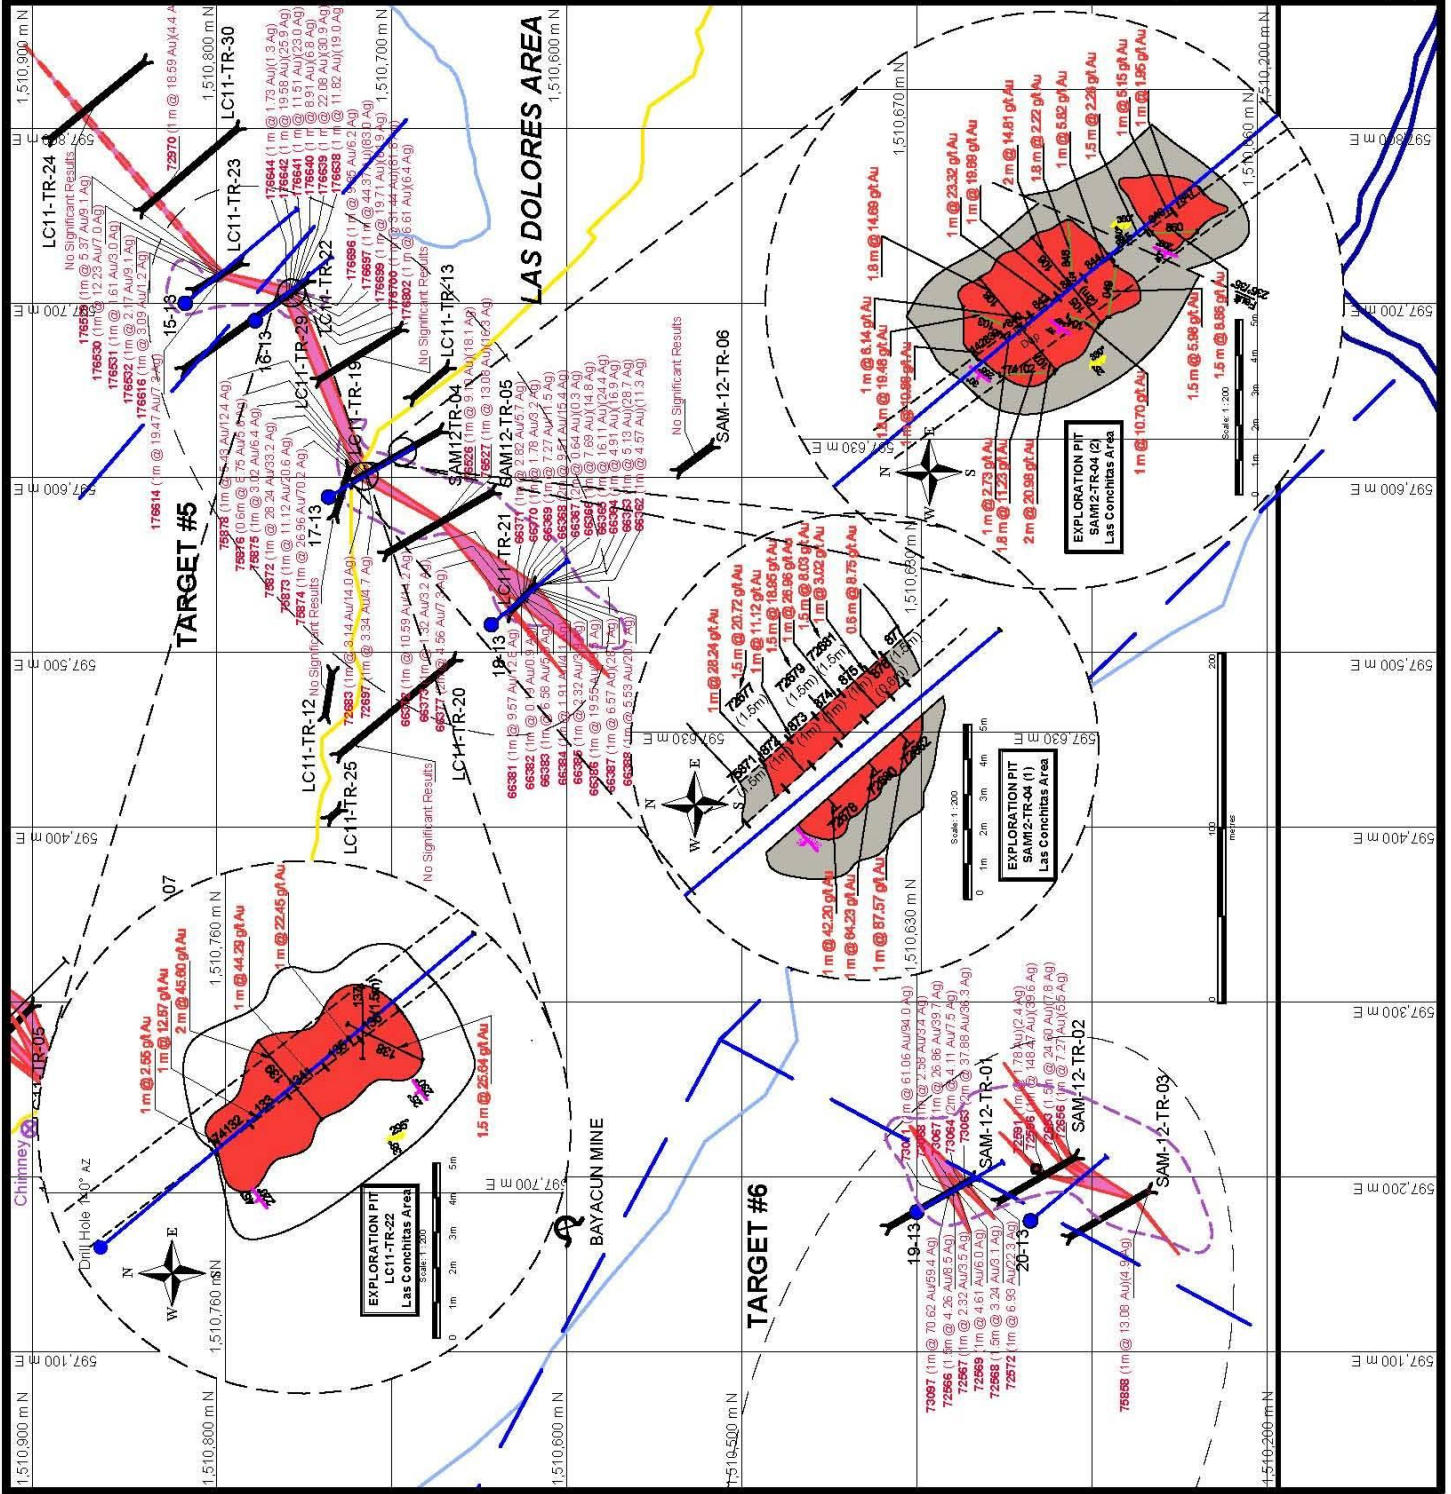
LAS DOLORES AREA

TARGET #5

TARGET #6

BAYACUN MINE

Chimney

1,510,900 m N
1,510,800 m N
1,510,700 m N
1,510,600 m N
1,510,500 m N
1,510,200 m N

597,800 m E
597,700 m E
597,600 m E
597,500 m E
597,400 m E
597,300 m E
597,200 m E
597,100 m E

LC11-TR-30
LC11-TR-24
LC11-TR-23
LC11-TR-22
LC11-TR-29
LC11-TR-13
LC11-TR-19
LC11-TR-21
LC11-TR-20
LC11-TR-12
LC11-TR-25
LC11-TR-05
SAM12-TR-04
SAM12-TR-05
SAM-12-TR-06
SAM-12-TR-01
SAM-12-TR-02
SAM-12-TR-03

15-13
16-13
17-13
18-13
19-13
20-13

72970 (1 m @ 18.59 Au)(4.4 Ag)

No Significant Results
(1m @ 5.37 Au/9.1 Ag)
(1m @ 12.23 Au/7.0 Ag)
(1m @ 1.61 Au/3.0 Ag)
(1m @ 2.17 Au/9.1 Ag)
(1m @ 3.09 Au/1.2 Ag)
176614 (1m @ 19.47 Au/7.2 Ag)

176644 (1 m @ 1.73 Au)(1.3 Ag)
176642 (1 m @ 19.58 Au)(25.9 Ag)
176641 (1 m @ 11.51 Au)(23.0 Ag)
176640 (1 m @ 8.91 Au)(6.8 Ag)
176639 (1 m @ 22.08 Au)(30.9 Ag)
176638 (1 m @ 11.62 Au)(19.0 Ag)

176696 (1 m @ 9.56 Au/6.2 Ag)
176697 (1 m @ 44.37 Au)(63.0 Ag)
176699 (1 m @ 19.71 Au)(39.9 Ag)
176700 (1 m @ 31.44 Au)(61.6 Ag)
176802 (1 m @ 6.61 Au)(6.4 Ag)

No Significant Results

75878 (1m @ 5.43 Au/12.4 Ag)
75876 (0.6m @ 6.75 Au/5.6 Ag)
75875 (1m @ 3.02 Au/6.4 Ag)
75872 (1m @ 28.24 Au/33.2 Ag)
75873 (1m @ 11.12 Au/20.6 Ag)
75874 (1m @ 26.96 Au/70.2 Ag)
No Significant Results

72683 (1m @ 3.14 Au/14.0 Ag)
72697 (1m @ 3.34 Au/4.7 Ag)

66376 (1m @ 10.59 Au/14.2 Ag)
66375 (1m @ 1.32 Au/3.2 Ag)
66377 (1m @ 4.56 Au/7.3 Ag)
No Significant Results

(1m @ 9.18 Au)(18.1 Ag)
(1m @ 13.08 Au)(16.3 Ag)
78526
78527 (1m @ 1.62 Au/5.7 Ag)
66371 (1m @ 0.68 Au/3.2 Ag)
66370 (1m @ 1.78 Au/3.2 Ag)
66369 (1m @ 7.27 Au/11.5 Ag)
66368 (1m @ 9.21 Au/15.4 Ag)
66367 (1m @ 0.64 Au/0.3 Ag)
66366 (1m @ 7.69 Au)(14.8 Ag)
66365 (1m @ 16.11 Au)(24.4 Ag)
66364 (1m @ 4.91 Au)(16.9 Ag)
66363 (1m @ 5.13 Au)(28.7 Ag)
66362 (1m @ 4.57 Au)(11.3 Ag)

66381 (1m @ 9.57 Au/12.5 Ag)
66382 (1m @ 0.14 Au/0.9 Ag)
66383 (1m @ 6.58 Au/5.2 Ag)
66384 (1m @ 1.91 Au/4.4 Ag)
66385 (1m @ 2.32 Au/2.1 Ag)
66386 (1m @ 19.55 Au)(31.1 Ag)
66387 (1m @ 6.57 Au)(28.6 Ag)
66388 (4m @ 5.53 Au)(20.2 Ag)

No Significant Results

1m @ 2.56 g/t Au
1m @ 12.57 g/t Au
2 m @ 45.80 g/t Au
1m @ 44.29 g/t Au
1m @ 22.45 g/t Au
1.5 m @ 25.64 g/t Au
1,510,760 m N
Drill Hole 140° Az
EXPLORATION PIT
LC11-TR-22
Las Conchitas Area
Scale 1:200
0 1m 2m 3m 4m 5m

1m @ 28.24 g/t Au
1.5 m @ 20.72 g/t Au
1m @ 11.12 g/t Au
1.5 m @ 18.95 g/t Au
1m @ 26.96 g/t Au
1.5 m @ 8.03 g/t Au
1m @ 3.02 g/t Au
0.5 m @ 8.75 g/t Au
1m @ 42.20 g/t Au
1m @ 64.23 g/t Au
1m @ 57.57 g/t Au
1,510,630 m N
597,630 m E
EXPLORATION PIT
SAM12-TR-04 (1)
Las Conchitas Area
Scale 1:200

1,510,670 m N
1m @ 23.32 g/t Au
1m @ 19.88 g/t Au
2 m @ 14.81 g/t Au
1.8 m @ 2.22 g/t Au
1m @ 5.82 g/t Au
1.5 m @ 2.28 g/t Au
1m @ 5.15 g/t Au
1m @ 1.95 g/t Au
1.8 m @ 14.69 g/t Au
1m @ 6.14 g/t Au
1.2 m @ 18.48 g/t Au
1 m @ 10.98 g/t Au
1m @ 2.73 g/t Au
1.8 m @ 11.23 g/t Au
2 m @ 20.98 g/t Au
1m @ 10.70 g/t Au
1.5 m @ 5.98 g/t Au
1.6 m @ 8.56 g/t Au
597,630 m E
EXPLORATION PIT
SAM12-TR-04 (2)
Las Conchitas Area
Scale 1:200

73097 (1m @ 61.06 Au/94.0 Ag)
(1m @ 2.58 Au/3.4 Ag)
73067 (1m @ 26.86 Au/39.7 Ag)
73064 (2m @ 4.11 Au/7.5 Ag)
73065 (2m @ 37.88 Au/38.3 Ag)
73097 (1m @ 70.62 Au/59.4 Ag)
72566 (1.5m @ 4.26 Au/8.5 Ag)
72567 (1m @ 2.32 Au/3.5 Ag)
72569 (1m @ 4.61 Au/6.0 Ag)
72568 (1.5m @ 3.24 Au/8.1 Ag)
72572 (1m @ 6.93 Au/22.3 Ag)
72591 (1m @ 1.78 Au)(2.4 Ag)
72586 (1m @ 148.47 Au)(39.6 Ag)
72583 (1.5m @ 24.60 Au)(7.8 Ag)
72656 (1m @ 7.27 Au)(5.5 Ag)
75858 (1m @ 13.08 Au)(4.9 Ag)

0 100 200
metres